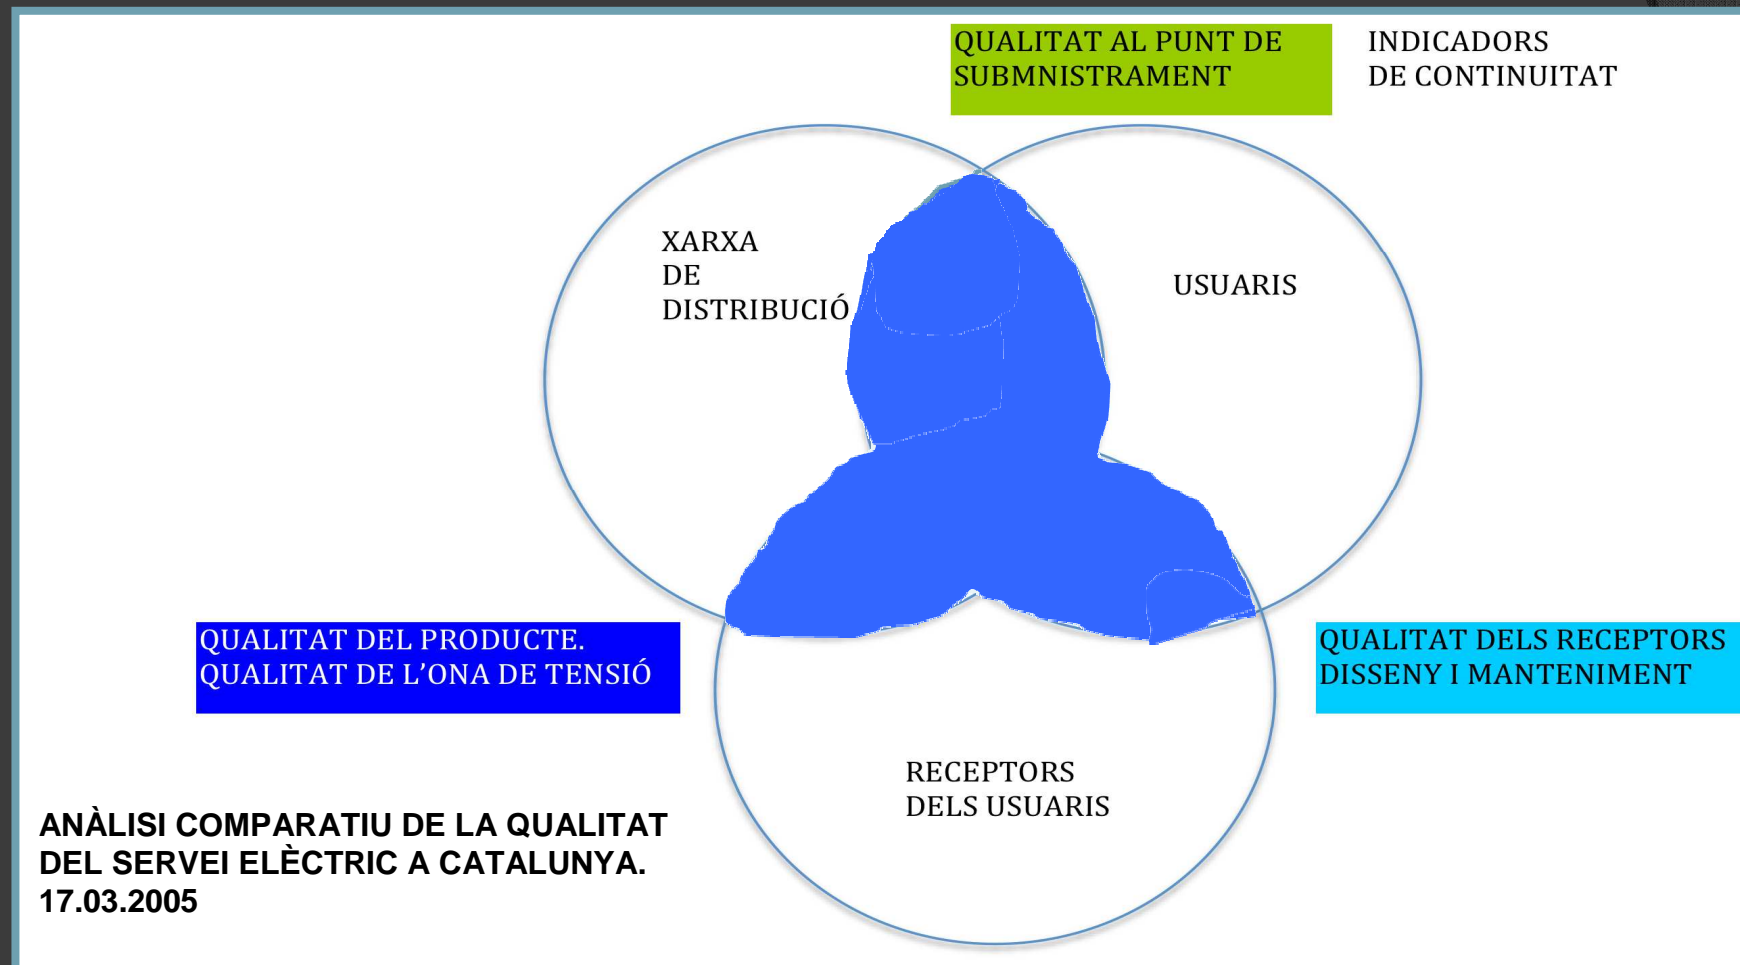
QUALITAT AL PUNT DE SUBMNISTRAMENT

INDICADORS DE CONTINUITAT

XARXA DE DISTRIBUCIÓ

USUARIS

QUALITAT DEL PRODUCTE.
QUALITAT DE L'ONA DE TENSIÓ

QUALITAT DELS RECEPTORS
DISSENY I MANTENIMENT

RECEPTORS DELS USUARIS

ANÀLISI COMPARATIU DE LA QUALITAT DEL SERVEI ELÈCTRIC A CATALUNYA.
17.03.2005